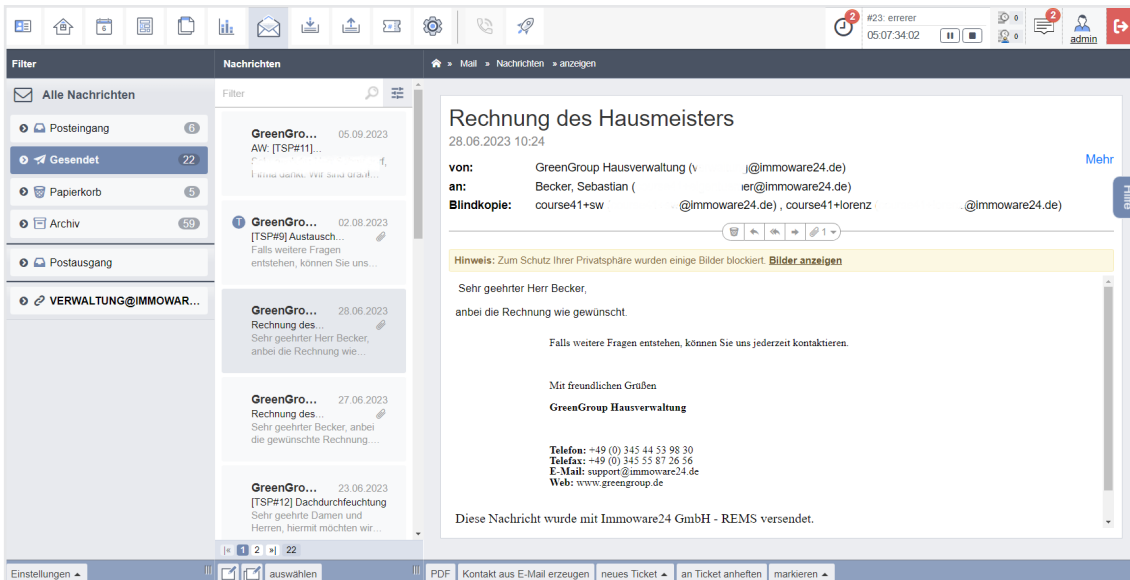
2 #23: errerer 05:07:34:02 0 0 2 admin

Filter

Alle Nachrichten

Posteingang 6
Gesendet 22
Papierkorb 5
Archiv 59

Postausgang

VERWALTUNG@IMMOWAR...

Nachrichten

Filter

GreenGro... 05.09.2023
AW: [TSP#11]...
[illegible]

GreenGro... 02.08.2023
[TSP#9] Austausch...
Falls weitere Fragen entstehen, können Sie uns...

GreenGro... 28.06.2023
Rechnung des...
Sehr geehrter Herr Becker, anbei die Rechnung wie...

GreenGro... 27.06.2023
Rechnung des...
Sehr geehrter Becker, anbei die gewünschte Rechnung....

GreenGro... 23.06.2023
[TSP#12] Dachdurchfeuchtung
Sehr geehrte Damen und Herren, hiermit möchten wir...

1 2 22

» Mail » Nachrichten » anzeigen

Rechnung des Hausmeisters
28.06.2023 10:24

von: GreenGroup Hausverwaltung ([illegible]@immoware24.de)
an: Becker, Sebastian ([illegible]er@immoware24.de)
Blindkopie: course41+sw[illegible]@immoware24.de) , course41+lorenz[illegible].@immoware24.de)

Mehr

1

Hinweis: Zum Schutz Ihrer Privatsphäre wurden einige Bilder blockiert. Bilder anzeigen

Sehr geehrter Herr Becker,

anbei die Rechnung wie gewünscht.

Falls weitere Fragen entstehen, können Sie uns jederzeit kontaktieren.

Mit freundlichen Grüßen

GreenGroup Hausverwaltung

Telefon: +49 (0) 345 44 53 98 30
Telefax: +49 (0) 345 55 87 26 56
E-Mail: support@immoware24.de
Web: www.greengroup.de

Diese Nachricht wurde mit Immoware24 GmbH - REMS versendet.

Einstellungen | auswählen | PDF | Kontakt aus E-Mail erzeugen | neues Ticket | an Ticket anheften | markieren